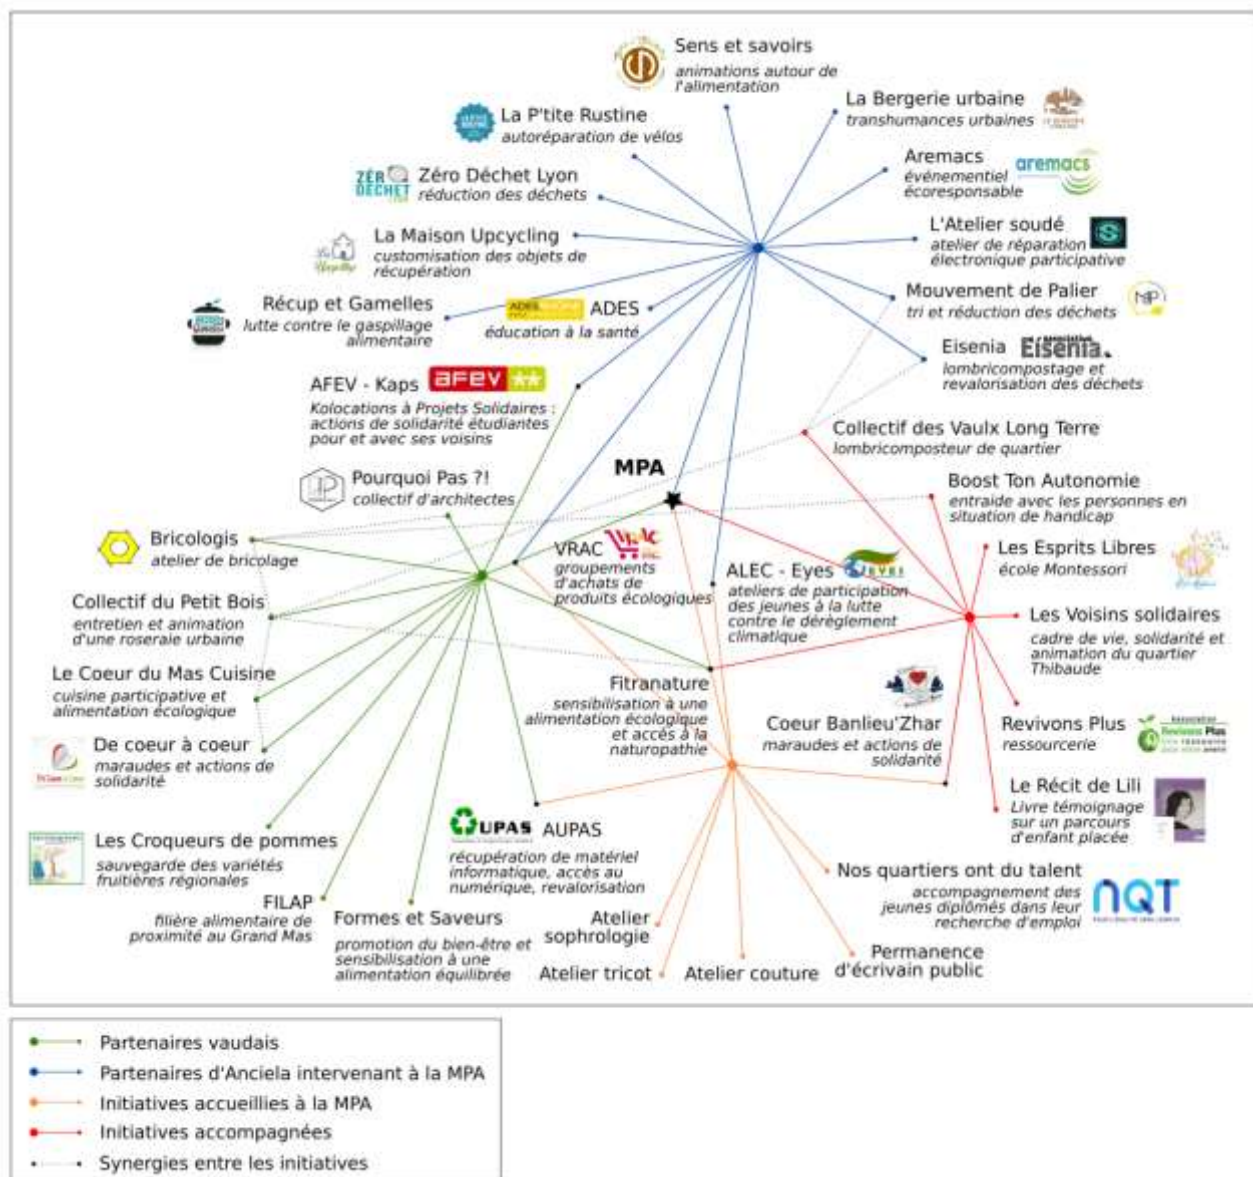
Sens et savoirs
animations autour de l'alimentation

La P'tite Rustine
autoréparation de vélos

La Bergerie urbaine
transhumances urbaines

Zéro Déchet Lyon
réduction des déchets

Aremacs
événementiel écoresponsable

aremacs

L'Atelier soudé
atelier de réparation électronique participative

La Maison Upcycling
customisation des objets de récupération

Mouvement de Palier
tri et réduction des déchets

Récup et Gamelles
lutte contre le gaspillage alimentaire

ADES
éducation à la santé

Eisenia
lombricompostage et revalorisation des déchets

AFEV - Kaps
Kolocations à Projets Solidaires : actions de solidarité étudiantes pour et avec ses voisins

Collectif des Vaulx Long Terre
lombricomposteur de quartier

MPA

Pourquoi Pas ?!
collectif d'architectes

Boost Ton Autonomie
entraide avec les personnes en situation de handicap

Bricologis
atelier de bricolage

VRAC
groupements d'achats de produits écologiques

ALEC - Eyes
ateliers de participation des jeunes à la lutte contre le dérèglement climatique

Les Esprits Libres
école Montessori

Collectif du Petit Bois
entretien et animation d'une roseraie urbaine

Les Voisins solidaires
cadre de vie, solidarité et animation du quartier Thibaude

Le Coeur du Mas Cuisine
cuisine participative et alimentation écologique

Fitranature
sensibilisation à une alimentation écologique et accès à la naturopathie

Coeur Banlieu'Zhar
maraudes et actions de solidarité

Revivons Plus
ressourcerie

De coeur à coeur
maraudes et actions de solidarité

Le Récit de Lili
Livre témoignage sur un parcours d'enfant placée

Les Croqueurs de pommes
sauvegarde des variétés fruitières régionales

UPAS AUPAS
récupération de matériel informatique, accès au numérique, revalorisation

Nos quartiers ont du talent
accompagnement des jeunes diplômés dans leur recherche d'emploi

NQT

FILAP
filière alimentaire de proximité au Grand Mas

Formes et Saveurs
promotion du bien-être et sensibilisation à une alimentation équilibrée

Atelier sophrologie

Atelier tricot

Atelier couture

Permanence d'écrivain public

Partenaires vaudais
Partenaires d'Anciela intervenant à la MPA
Initiatives accueillies à la MPA
Initiatives accompagnées
Synergies entre les initiatives